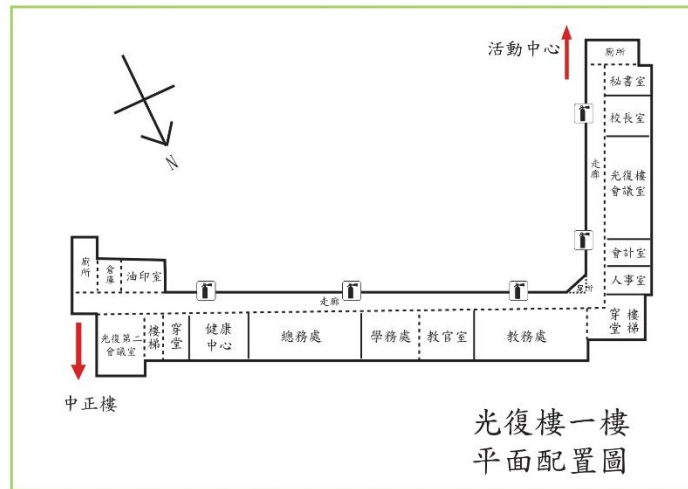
活動中心

廁所

秘書室

校長室

走廊

光復樓會議室

會計室

人事室

廁所

穿堂

樓梯

N

廁所

倉庫

油印室

走廊

光復第二會議室

樓梯

穿堂

健康中心

總務處

學務處

教官室

教務處

中正樓

光復樓一樓
平面配置圖